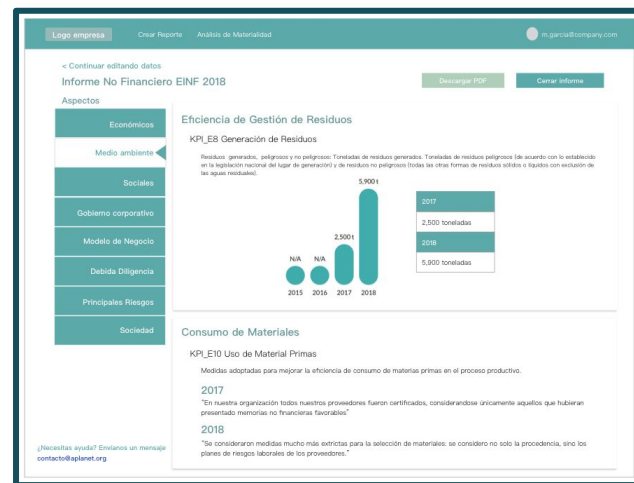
Logo empresa Crear Reporte Análisis de Materialidad m.garcia@company.com

< Continuar editando datos

Informe No Financiero EINF 2018

Descargar PDF Cerrar informe

Aspectos

Económicos

Medio ambiente

Sociales

Gobierno corporativo

Modelo de Negocio

Debida Diligencia

Principales Riesgos

Sociedad

Eficiencia de Gestión de Residuos

KPI_E8 Generación de Residuos

Residuos generados, peligrosos y no peligrosos: Toneladas de residuos generados. Toneladas de residuos peligrosos (de acuerdo con lo establecido en la legislación nacional del lugar de generación) y de residuos no peligrosos (todas las otras formas de residuos sólidos o líquidos con exclusión de las aguas residuales).

N/A N/A 2,500 t 5,900 t

2015 2016 2017 2018

| 2017 |
|---|
| 2,500 toneladas |
| 2018 |
| 5,900 toneladas |

Consumo de Materiales

KPI_E10 Uso de Material Primas

Medidas adoptadas para mejorar la eficiencia de consumo de materias primas en el proceso productivo.

2017

"En nuestra organización todos nuestros proveedores fueron certificados, considerandose únicamente aquellos que hubieran presentado memorias no financieras favorables"

2018

"Se consideraron medidas mucho más extrictas para la selección de materiales: se considero no solo la procedencia, sino los planes de riesgos laborales de los proveedores."

¿Necesitas ayuda? Envíanos un mensaje
contacto@aplanet.org